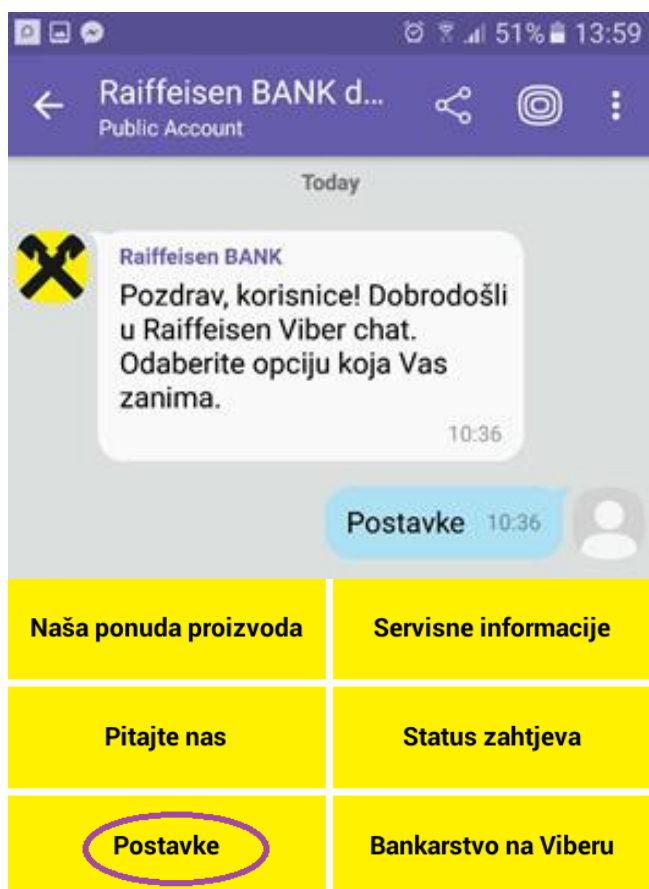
51% 13:59

Raiffeisen BANK d...
Public Account

Today

Raiffeisen BANK
Pozdrav, korisnice! Dobrodošli u Raiffeisen Viber chat. Odaberite opciju koja Vas zanima.
10:36

Postavke 10:36

| Naša ponuda proizvoda | Servisne informacije |
|---|---|
| Pitajte nas | Status zahtjeva |
| Postavke | Bankarstvo na Viberu |